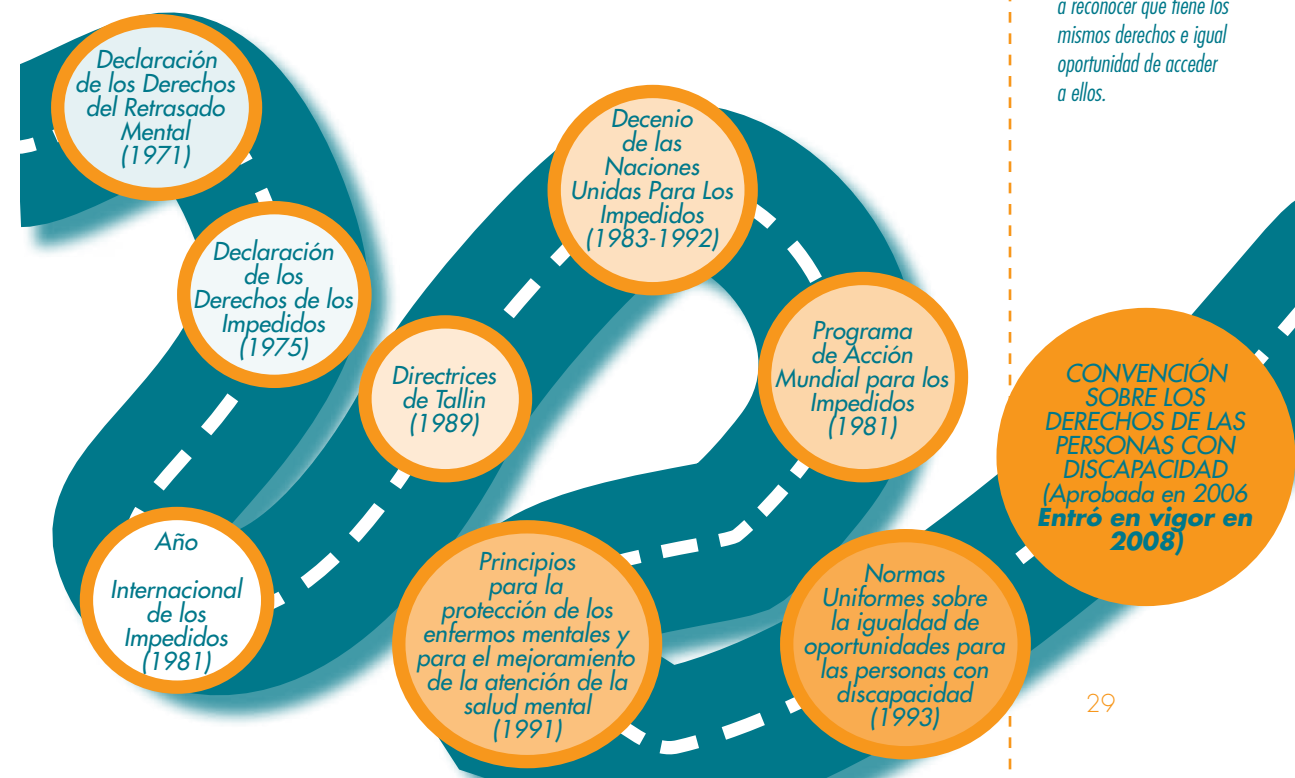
a reconocer que tiene los mismos derechos e igual oportunidad de acceder a ellos.

Declaración de los Derechos del Retrasado Mental (1971)

Declaración de los Derechos de los Impedidos (1975)

Año Internacional de los Impedidos (1981)

Directrices de Tallin (1989)

Decenio de las Naciones Unidas Para Los Impedidos (1983-1992)

Programa de Acción Mundial para los Impedidos (1981)

Principios para la protección de los enfermos mentales y para el mejoramiento de la atención de la salud mental (1991)

Normas Uniformes sobre la igualdad de oportunidades para las personas con discapacidad (1993)

CONVENCIÓN SOBRE LOS DERECHOS DE LAS PERSONAS CON DISCAPACIDAD (Aprobada en 2006 **Entró en vigor en 2008**)

29